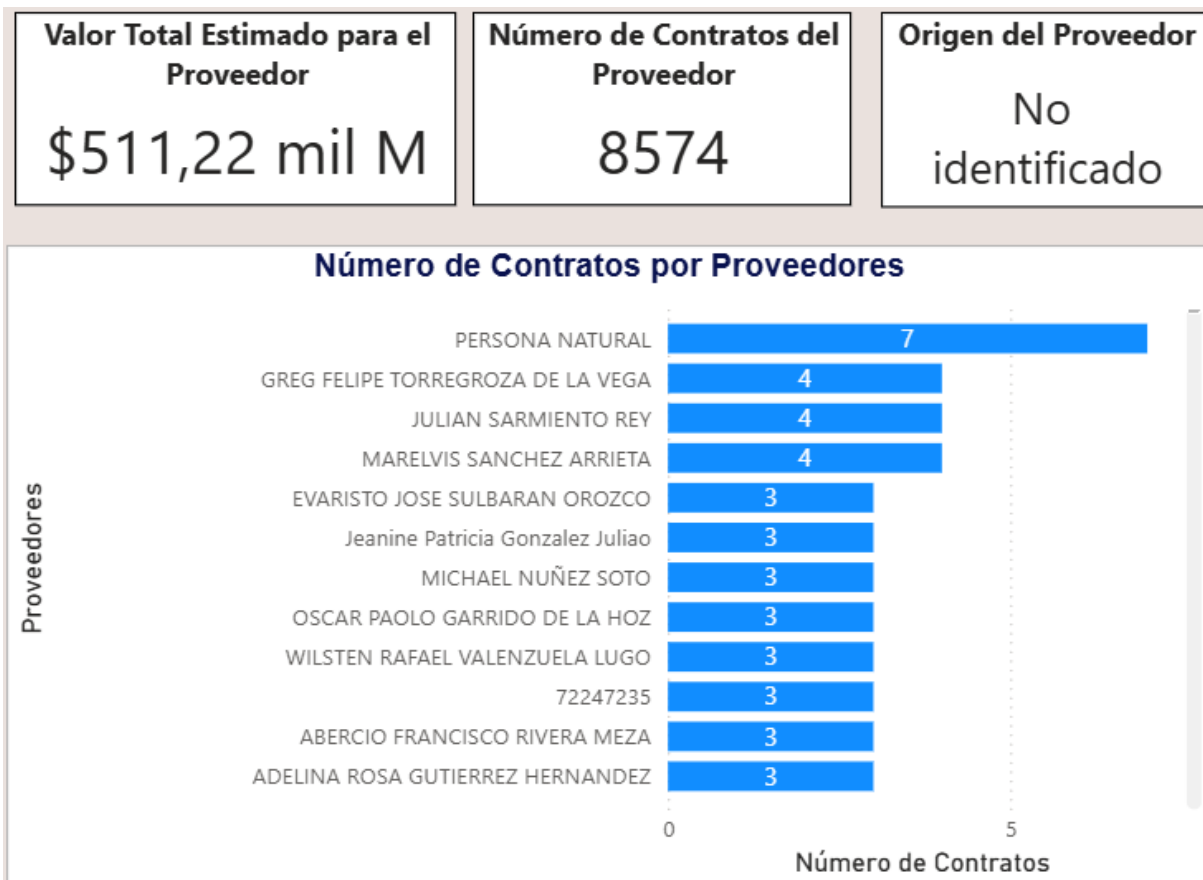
Valor Total Estimado para el Proveedor

$511,22 mil M

Número de Contratos del Proveedor

8574

Origen del Proveedor

No identificado

Número de Contratos por Proveedores

Proveedores

| Proveedores | Número de Contratos |
|---|---|
| PERSONA NATURAL | 7 |
| GREG FELIPE TORREGROZA DE LA VEGA | 4 |
| JULIAN SARMIENTO REY | 4 |
| MARELVIS SANCHEZ ARRIETA | 4 |
| EVARISTO JOSE SULBARAN OROZCO | 3 |
| Jeanine Patricia Gonzalez Juliao | 3 |
| MICHAEL NUÑEZ SOTO | 3 |
| OSCAR PAOLO GARRIDO DE LA HOZ | 3 |
| WILSTEN RAFAEL VALENZUELA LUGO | 3 |
| 72247235 | 3 |
| ABERCIO FRANCISCO RIVERA MEZA | 3 |
| ADELINA ROSA GUTIERREZ HERNANDEZ | 3 |

0
5

Número de Contratos